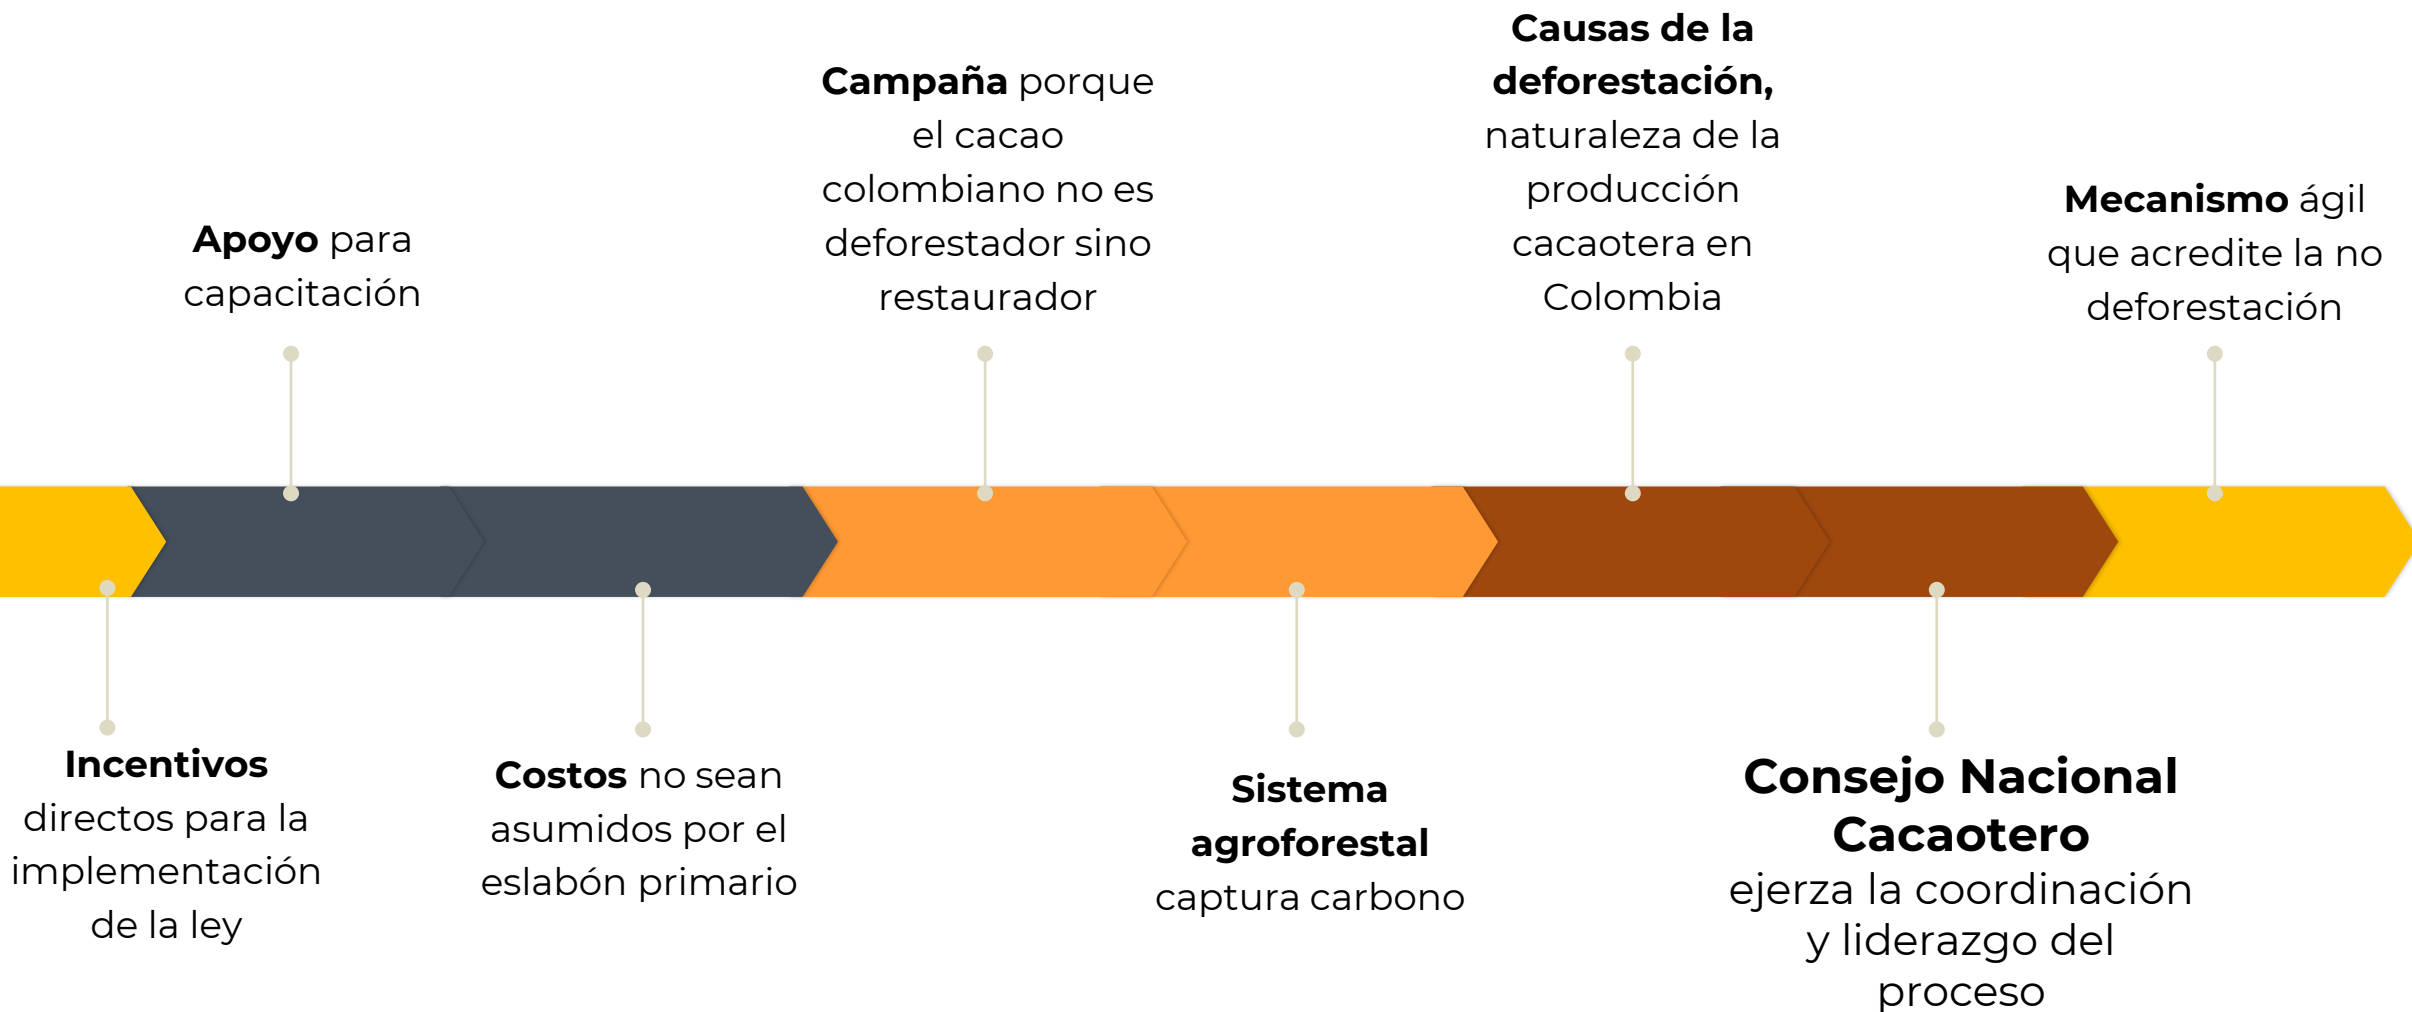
**Apoyo** para capacitación

**Campaña** porque el cacao colombiano no es deforestador sino restaurador

**Causas de la deforestación,** naturaleza de la producción cacaotera en Colombia

**Mecanismo** ágil que acredite la no deforestación

**Incentivos** directos para la implementación de la ley

**Costos** no sean asumidos por el eslabón primario

**Sistema agroforestal** captura carbono

**Consejo Nacional Cacaotero** ejerza la coordinación y liderazgo del proceso